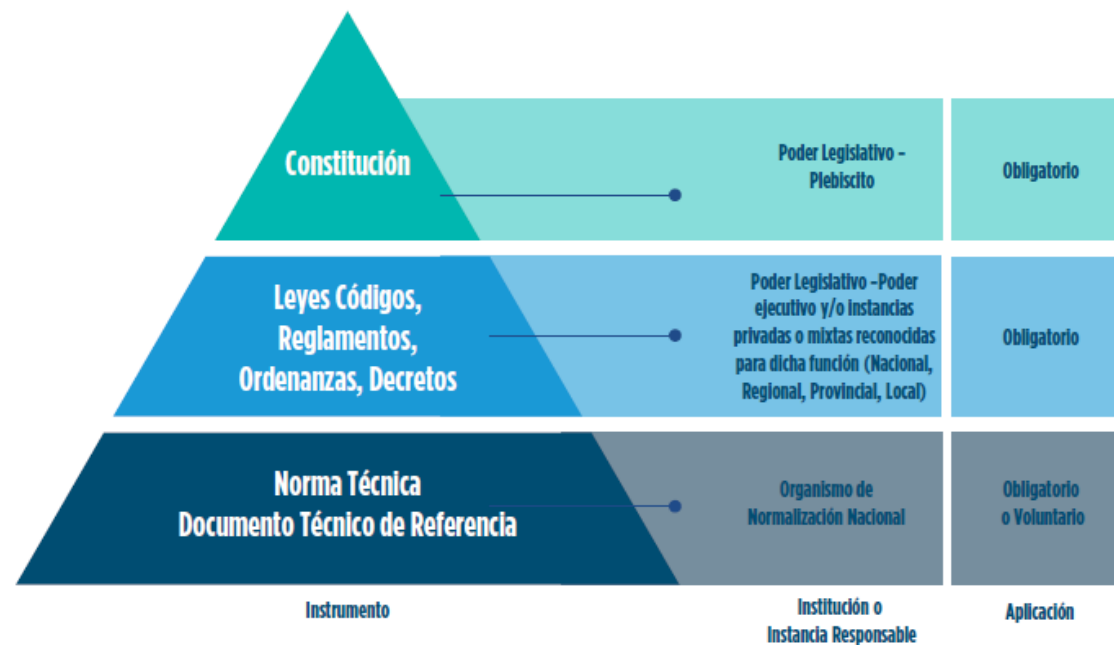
Constitución

Poder Legislativo - Plebiscito

Obligatorio

Leyes Códigos, Reglamentos, Ordenanzas, Decretos

Poder Legislativo -Poder ejecutivo y/o instancias privadas o mixtas reconocidas para dicha función (Nacional, Regional, Provincial, Local)

Obligatorio

Norma Técnica
Documento Técnico de Referencia

Organismo de Normalización Nacional

Obligatorio o Voluntario

Instrumento

Institución o Instancia Responsable

Aplicación